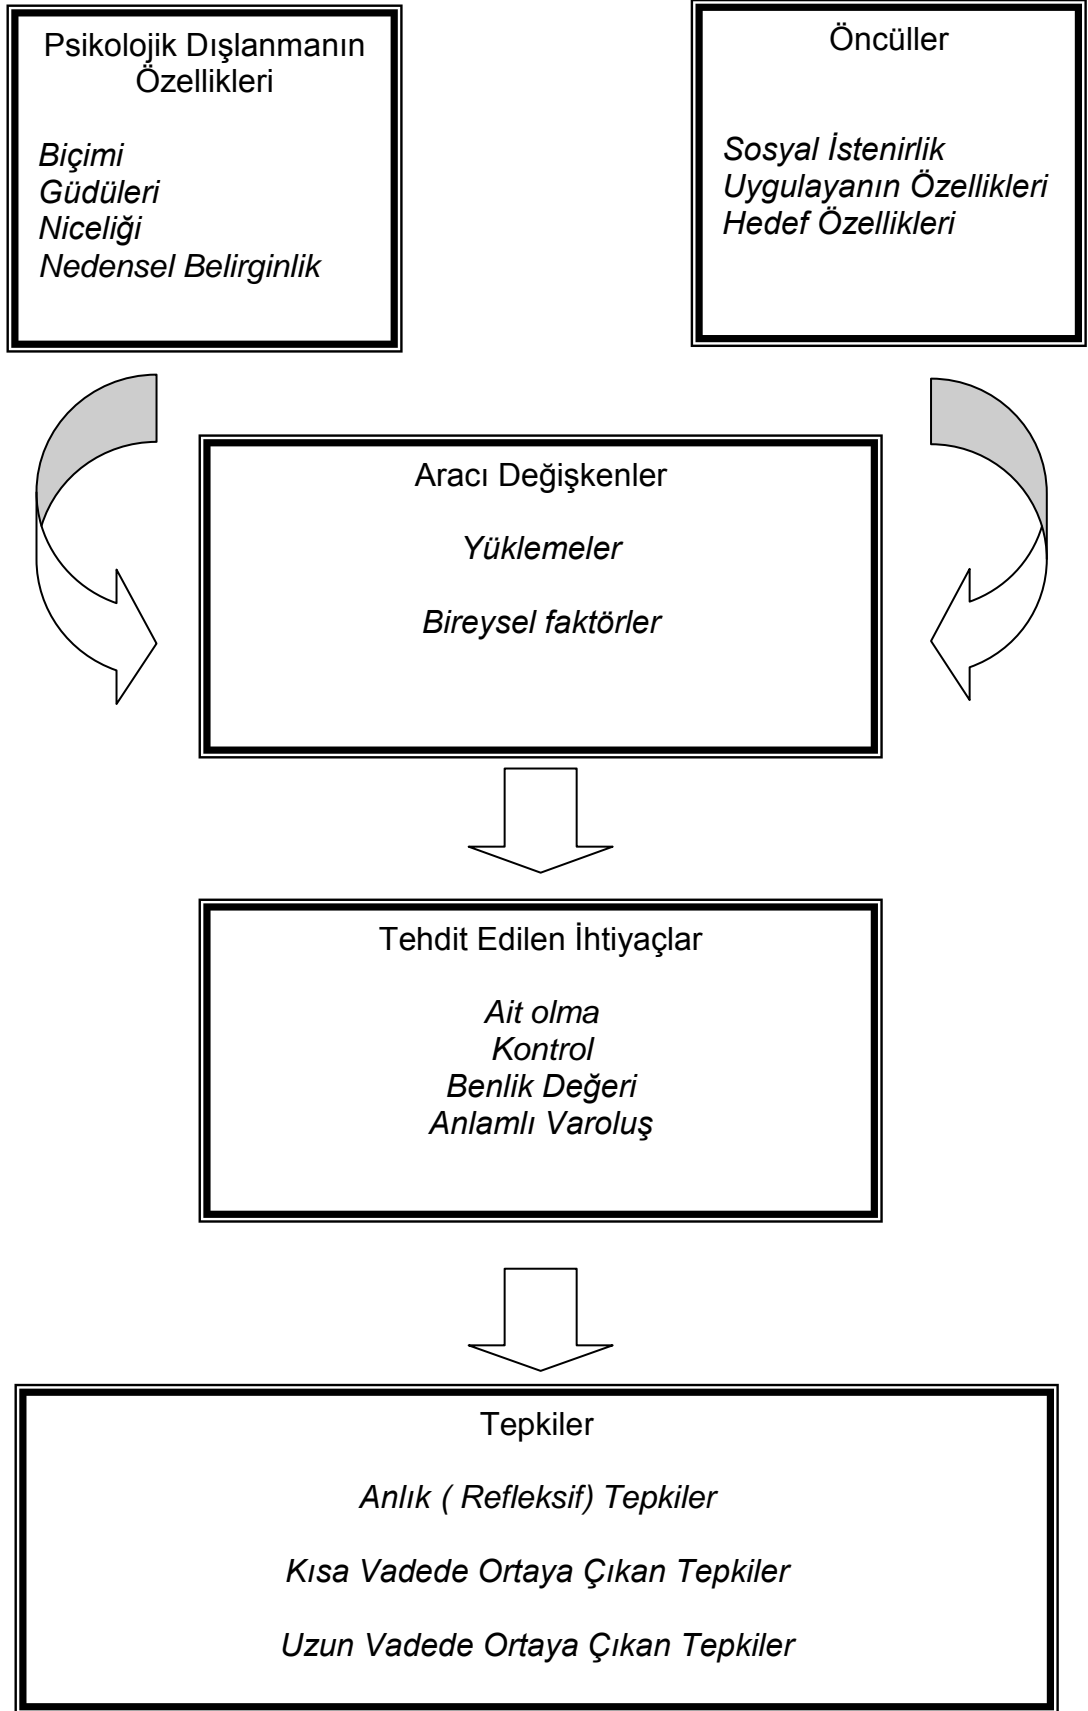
Psikolojik Dışlanmanın Özellikleri

Biçimi
Güdüleri
Niceliği
Nedensel Belirginlik

Öncüller

Sosyal İstenirlik
Uygulayanın Özellikleri
Hedef Özellikleri

Aracı Değişkenler

Yüklemeler

Bireysel faktörler

Tehdit Edilen İhtiyaçlar

Ait olma
Kontrol
Benlik Değeri
Anlamlı Varoluş

Tepkiler

Anlık ( Refleksif) Tepkiler

Kısa Vadede Ortaya Çıkan Tepkiler

Uzun Vadede Ortaya Çıkan Tepkiler